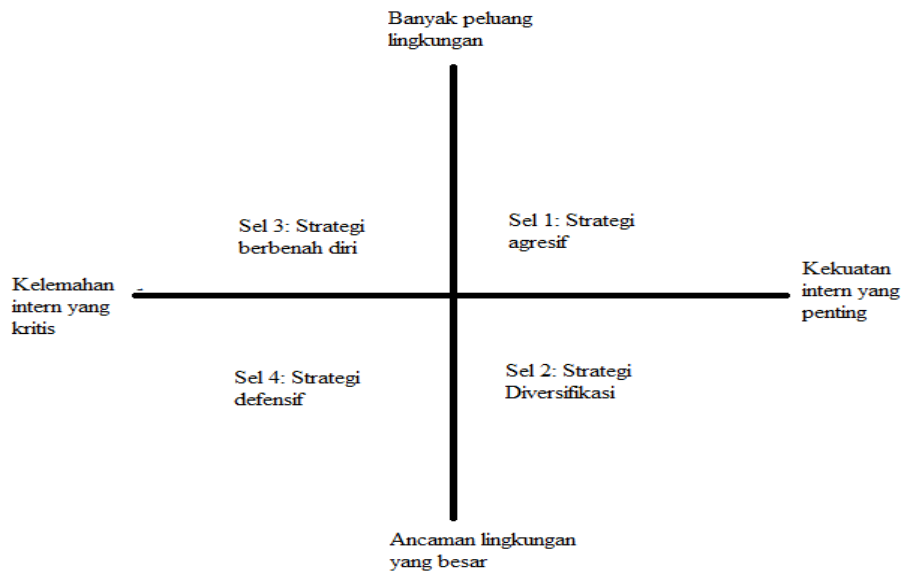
Banyak peluang lingkungan

Sel 3: Strategi berbenah diri

Sel 1: Strategi agresif

Kelemahan intern yang kritis

Kekuatan intern yang penting

Sel 4: Strategi defensif

Sel 2: Strategi Diversifikasi

Ancaman lingkungan yang besar